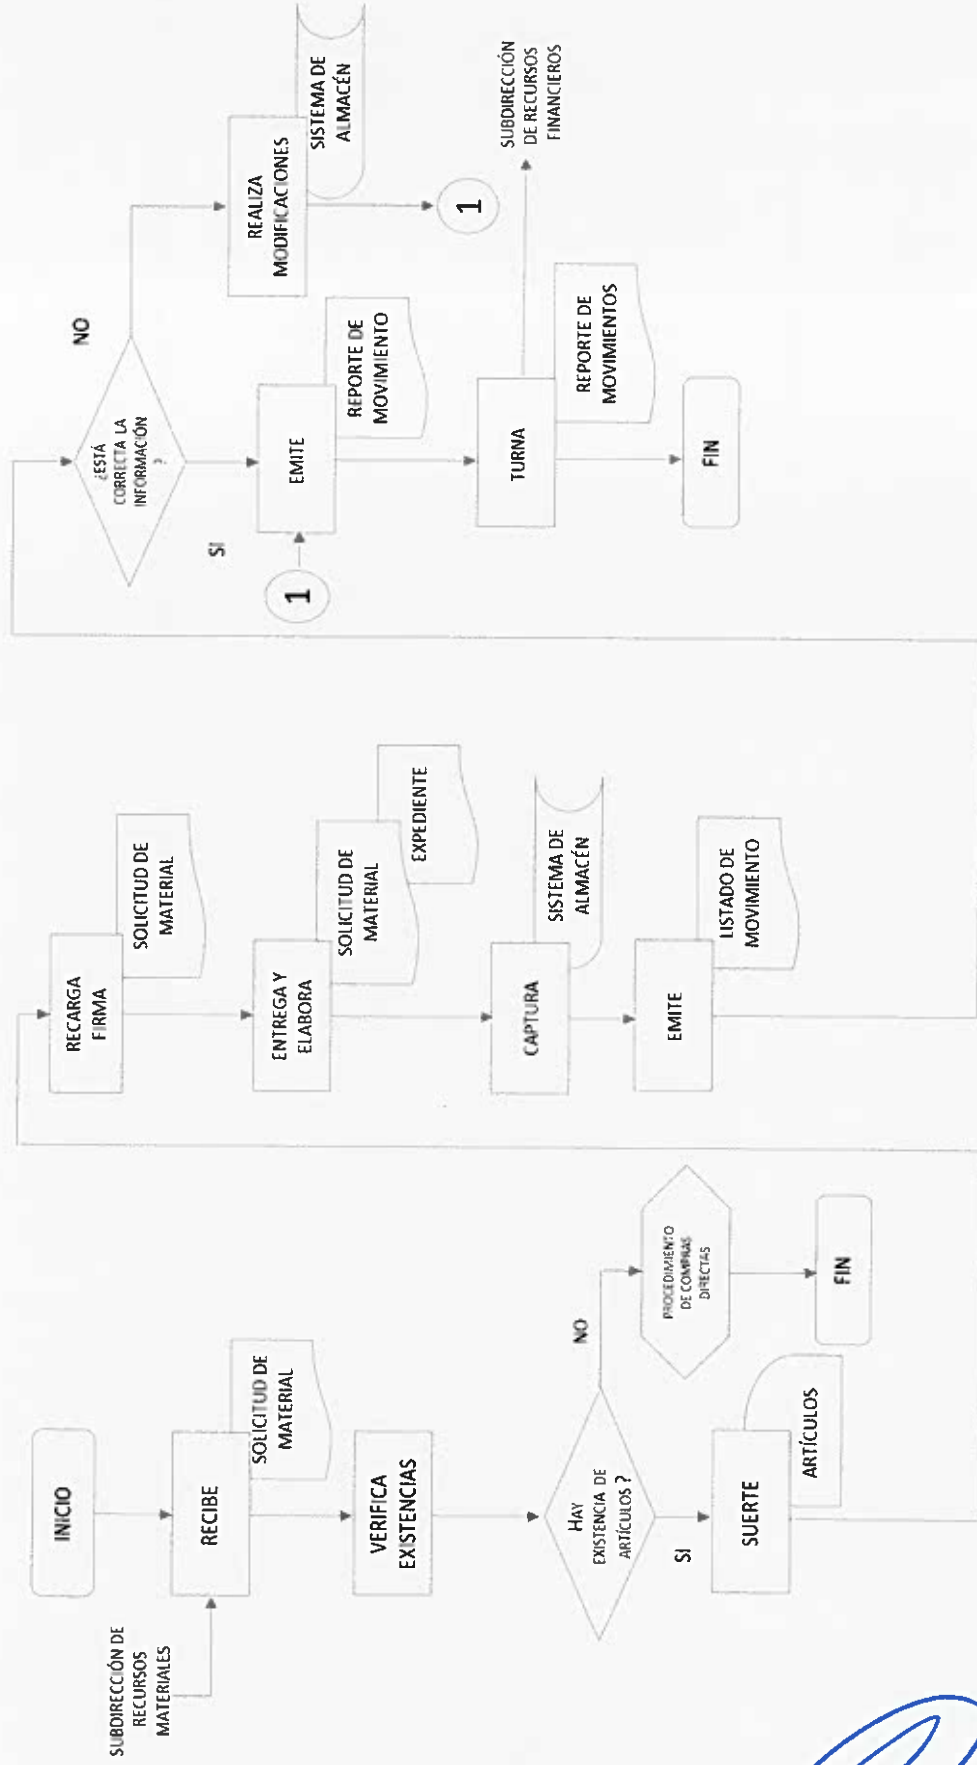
SUBDIRECCIÓN DE RECURSOS MATERIALES

INICIO

RECIBE

SOLICITUD DE MATERIAL

VERIFICA EXISTENCIAS

HAY EXISTENCIA DE ARTÍCULOS ?

SI

NO

PROCEDIMIENTO DE COMPRAS DIRECTAS

FIN

SUERTE

ARTÍCULOS

RECARGA FIRMA

SOLICITUD DE MATERIAL

ENTREGA Y ELABORA

SOLICITUD DE MATERIAL

EXPEDIENTE

CAPTURA

SISTEMA DE ALMACÉN

EMITE

LISTADO DE MOVIMIENTO

¿ESTÁ CORRECTA LA INFORMACIÓN ?

NO

SI

REALIZA MODIFICACIONES

SISTEMA DE ALMACÉN

1

EMITE

REPORTE DE MOVIMIENTO

1

TURNA

REPORTE DE MOVIMIENTOS

SUBDIRECCIÓN DE RECURSOS FINANCIEROS

FIN